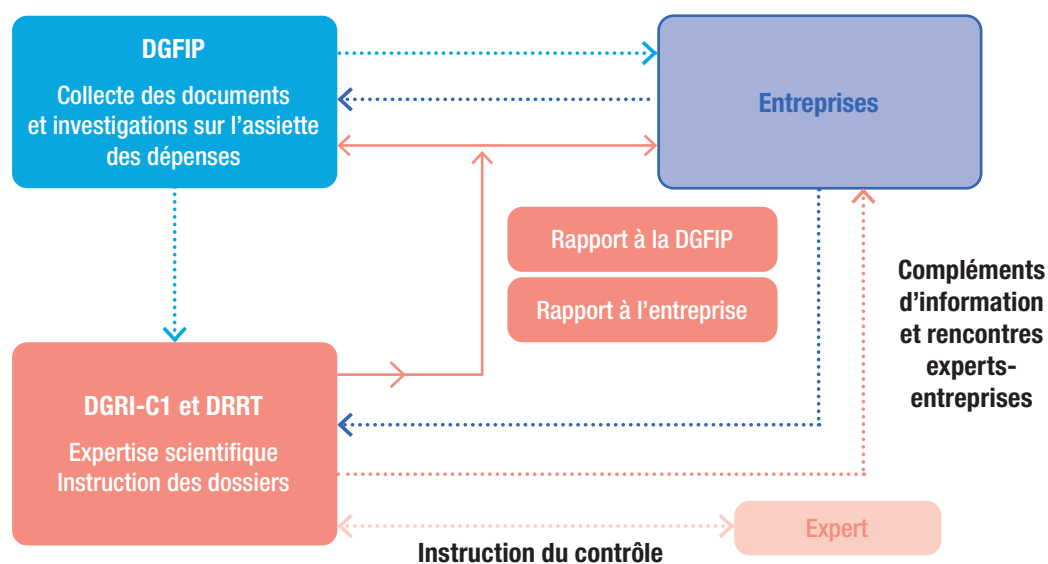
DGFIP

Collecte des documents et investigations sur l'assiette des dépenses

Entreprises

Rapport à la DGFIP

Rapport à l'entreprise

Compléments d'information et rencontres experts-entreprises

DGRI-C1 et DRRT

Expertise scientifique
Instruction des dossiers

Expert

Instruction du contrôle